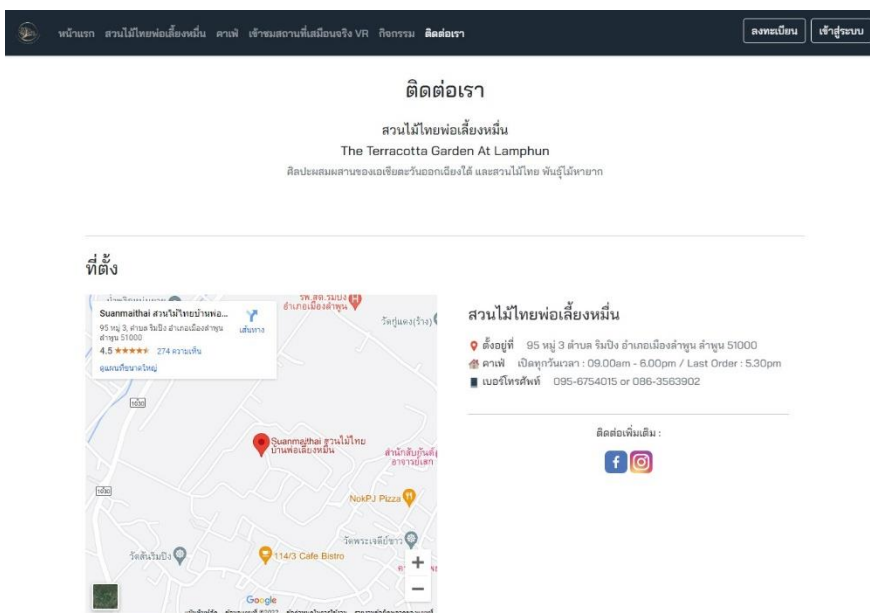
หน้าแรก สวนไม้ไทยพ่อเลี้ยงหมื่น คาเฟ่ เข้าชมสถานที่เสมือนจริง VR กิจกรรม ติดต่อเรา

ลงทะเบียน เข้าสู่ระบบ

ติดต่อเรา

สวนไม้ไทยพ่อเลี้ยงหมื่น

The Terracotta Garden At Lamphun

ศิลปะผสมผสานของเอเชียตะวันออกเฉียงใต้ และสวนไม้ไทย พันธุ์ไม้หายาก

ที่ตั้ง

Suanmaithai สวนไม้ไทยบ้านพ่อ...

95 หมู่ 3, ตำบล ริมปิง อำเภอเมืองลำพูน ลำพูน 51000

4.5 ★★★★★ 274 ความเห็น

ดูแผนที่ขนาดใหญ่

เส้นทาง

รพ.สต.ริมปิง อำเภอเมืองลำพูน

วัดทุ่งแดง(ร้าง)

Suanmaithai สวนไม้ไทย บ้านพ่อเลี้ยงหมื่น

สำนักสับกุ้นตุ้ อาจารย์เลา

NokPJ Pizza

วัดพระเจดีย์ขาว

วัดสันริมปิง

114/3 Cafe Bistro

Google

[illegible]

สวนไม้ไทยพ่อเลี้ยงหมื่น

ตั้งอยู่ที่ 95 หมู่ 3 ตำบล ริมปิง อำเภอเมืองลำพูน ลำพูน 51000

คาเฟ่ เปิดทุกวันเวลา : 09.00am - 6.00pm / Last Order : 5.30pm

เบอร์โทรศัพท์ 095-6754015 or 086-3563902

ติดต่อเพิ่มเติม :